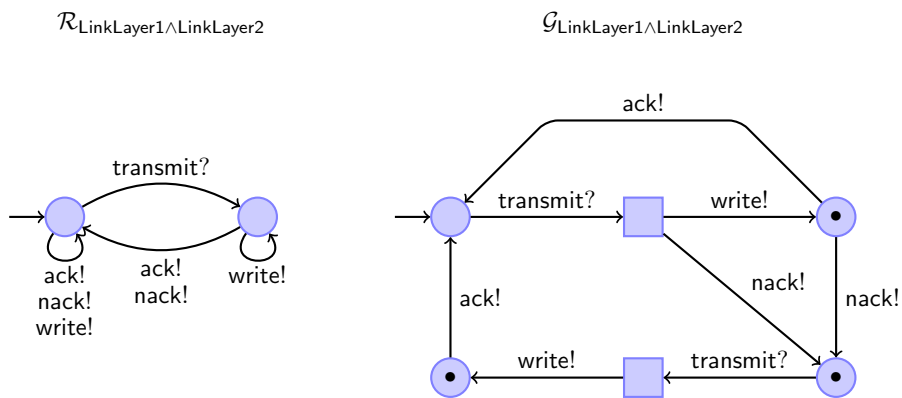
$\mathcal{R}_{\mathsf{LinkLayer1} \wedge \mathsf{LinkLayer2}}$

$\mathcal{G}_{\mathsf{LinkLayer1} \wedge \mathsf{LinkLayer2}}$

transmit?

ack!
nack!
write!

ack!
nack!

write!

ack!

transmit?

write!

nack!

nack!

ack!

write!

transmit?